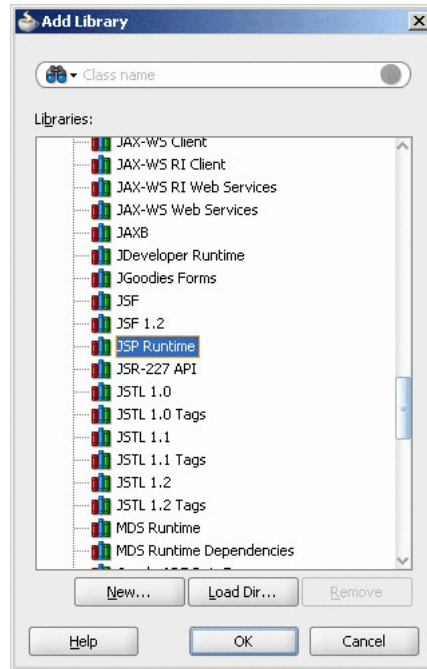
Add Library

Class name

Libraries:

JAX-WS Client
JAX-WS RI Client
JAX-WS RI Web Services
JAX-WS Web Services
JAXB
JDeveloper Runtime
JGoodies Forms
JSF
JSF 1.2
JSP Runtime
JSR-227 API
JSTL 1.0
JSTL 1.0 Tags
JSTL 1.1
JSTL 1.1 Tags
JSTL 1.2
JSTL 1.2 Tags
MDS Runtime
MDS Runtime Dependencies
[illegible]

New...
Load Dir...
Remove

Help
OK
Cancel